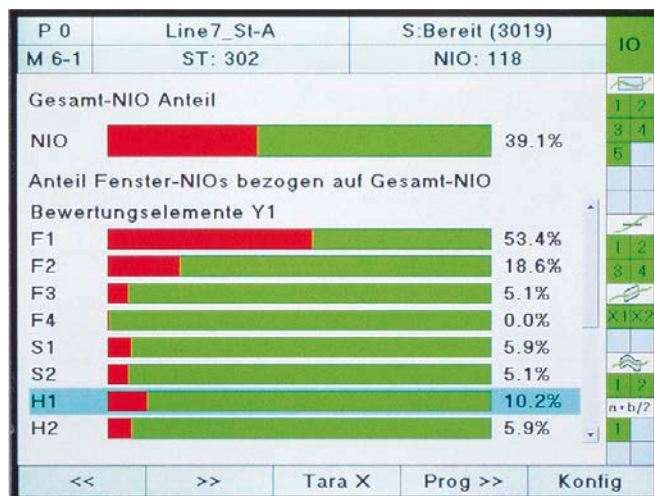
| P 0 | Line7_St-A | S:Bereit (3019) |
|---|---|---|
| M 6-1 | ST: 302 | NIO: 118 |

IO

Gesamt-NIO Anteil

NIO 39.1%

Anteil Fenster-NIOs bezogen auf Gesamt-NIO

Bewertungselemente Y1

F1 53.4%
F2 18.6%
F3 5.1%
F4 0.0%
S1 5.9%
S2 5.1%
H1 10.2%
H2 5.9%

1 2
3 4
5

1 2
3 4
X1 X2

1 2
n • b/2
1

<< | >> | Tara X | Prog >> | Konfig